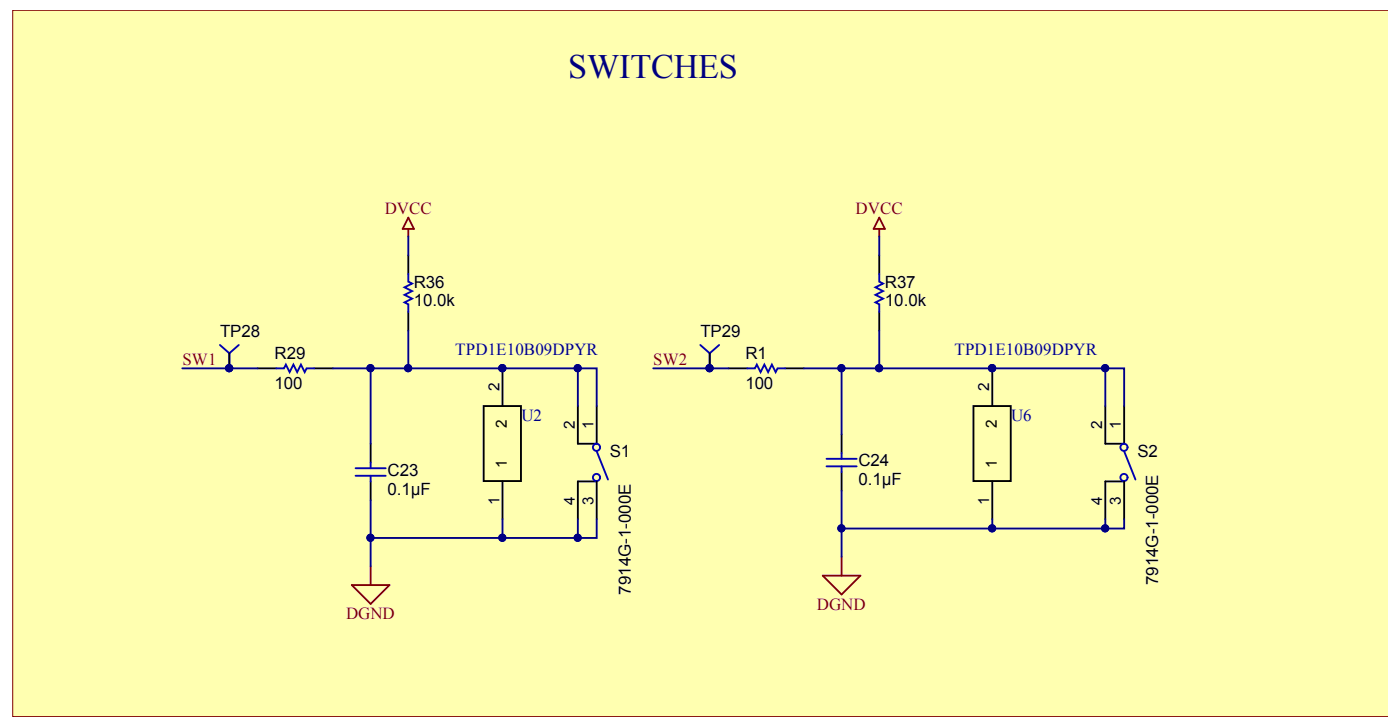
SWITCHES

DVCC
R36
10.0k
TP28
SW1
R29
100
TPD1E10B09DPYR
2
2
U2
1
1
C23
0.1µF
2
1
S1
4
3
7914G-1-000E
DGND

DVCC
R37
10.0k
TP29
SW2
R1
100
TPD1E10B09DPYR
2
2
U6
1
1
C24
0.1µF
2
1
S2
4
3
7914G-1-000E
DGND